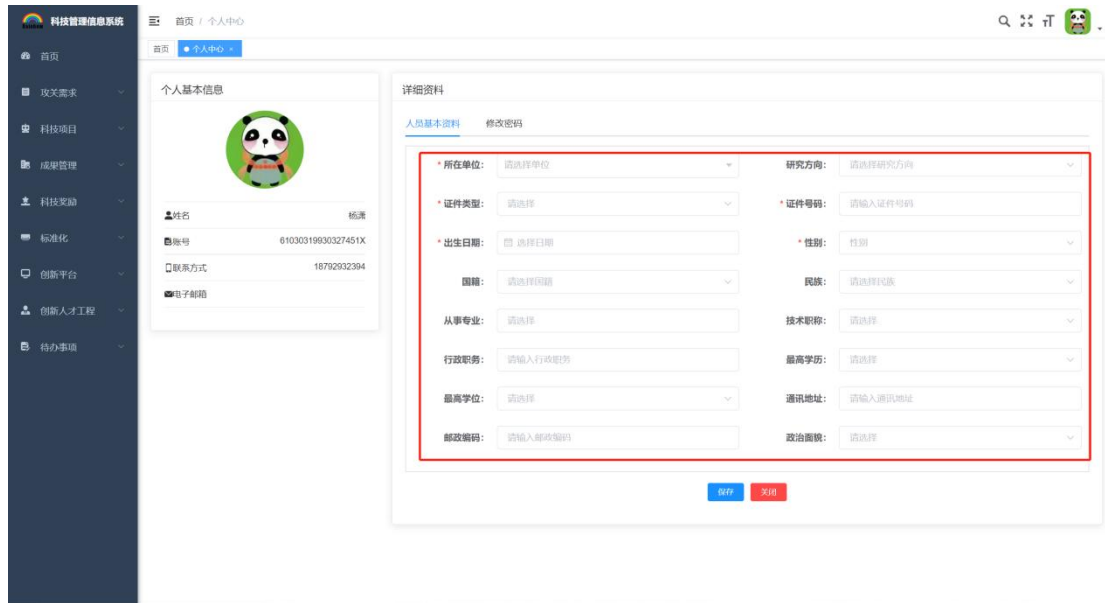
科技管理信息系统

首页

攻关需求

科技项目

成果管理

科技奖励

标准化

创新平台

创新人才工程

待办事项

首页 / 个人中心

首页 ● 个人中心 ×

个人基本信息

姓名 杨潇

账号 61030319930327451X

联系方式 18792932394

电子邮箱

详细资料

人员基本资料 修改密码

* 所在单位: 请选择单位

研究方向: 请选择研究方向

* 证件类型: 请选择

* 证件号码: 请输入证件号码

* 出生日期: 选择日期

* 性别: 性别

国籍: 请选择国籍

民族: 请选择民族

从事专业: 请选择

技术职称: 请选择

行政职务: 请输入行政职务

最高学历: 请选择

最高学位: 请选择

通讯地址: 请输入通讯地址

邮政编码: 请输入邮政编码

政治面貌: 请选择

保存 关闭